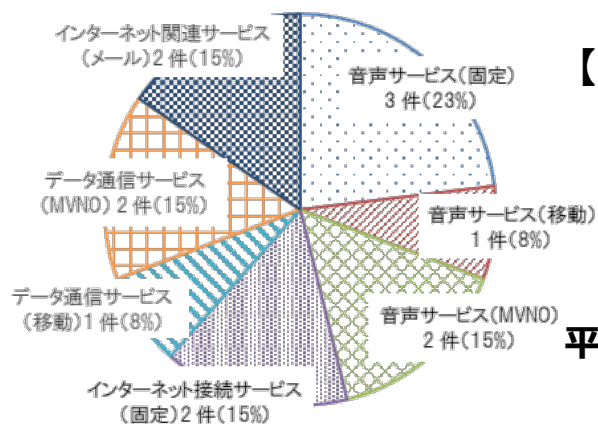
インターネット関連サービス（メール）2 件（15%）

音声サービス（固定）3 件（23%）

【

音声サービス（移動）1 件（8%）

データ通信サービス（MVNO）2 件（15%）

データ通信サービス（移動）1 件（8%）

音声サービス（MVNO）2 件（15%）

平

インターネット接続サービス（固定）2 件（15%）